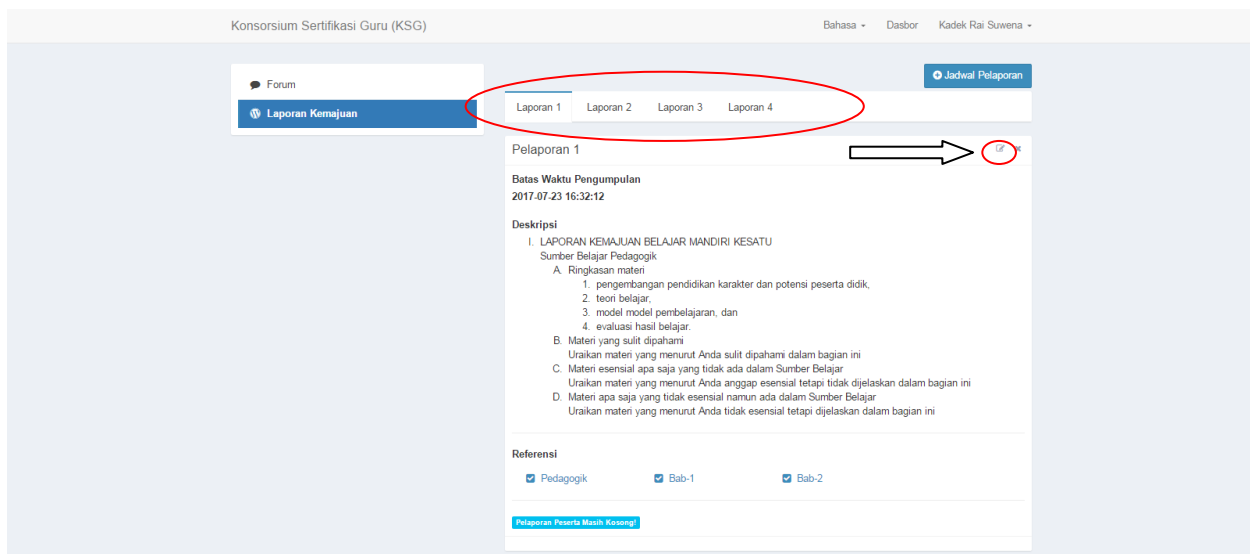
Konsorsium Sertifikasi Guru (KSG)

Bahasa Dasbor Kadek Rai Suwena

Forum

Laporan Kemajuan

Jadwal Pelaporan

Laporan 1 Laporan 2 Laporan 3 Laporan 4

Pelaporan 1

Batas Waktu Pengumpulan
2017-07-23 16:32:12

Deskripsi

I. LAPORAN KEMAJUAN BELAJAR MANDIRI KESATU
Sumber Belajar Pedagogik
A. Ringkasan materi
1. pengembangan pendidikan karakter dan potensi peserta didik,
2. teori belajar,
3. model model pembelajaran, dan
4. evaluasi hasil belajar.
B. Materi yang sulit dipahami
Uraikan materi yang menurut Anda sulit dipahami dalam bagian ini
C. Materi esensial apa saja yang tidak ada dalam Sumber Belajar
Uraikan materi yang menurut Anda anggap esensial tetapi tidak dijelaskan dalam bagian ini
D. Materi apa saja yang tidak esensial namun ada dalam Sumber Belajar
Uraikan materi yang menurut Anda tidak esensial tetapi dijelaskan dalam bagian ini

Referensi

Pedagogik Bab-1 Bab-2

Pelaporan Peserta Masih Kosong!